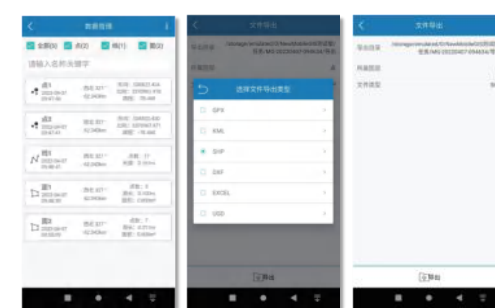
数据报表

全部(6) 点(2) 线(1) 面(3)

请输入名称关键字

点1
2022-04-07 09:47:46

点2
2022-04-07 09:47:46

线1
2022-04-07 09:48:41

面1
2022-04-07 09:49:40

面2
2022-04-07 09:50:09

文件导出

导出目录

/storage/emulated/0/NewMobileGIS/DB/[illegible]

选择文件导出类型

GPX

KML

SHP

DXF

EXCEL

UGD

导出

文件导出

导出目录 /storage/emulated/0/NewMobileGIS/DB/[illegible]

共享图层

文件类型

导出